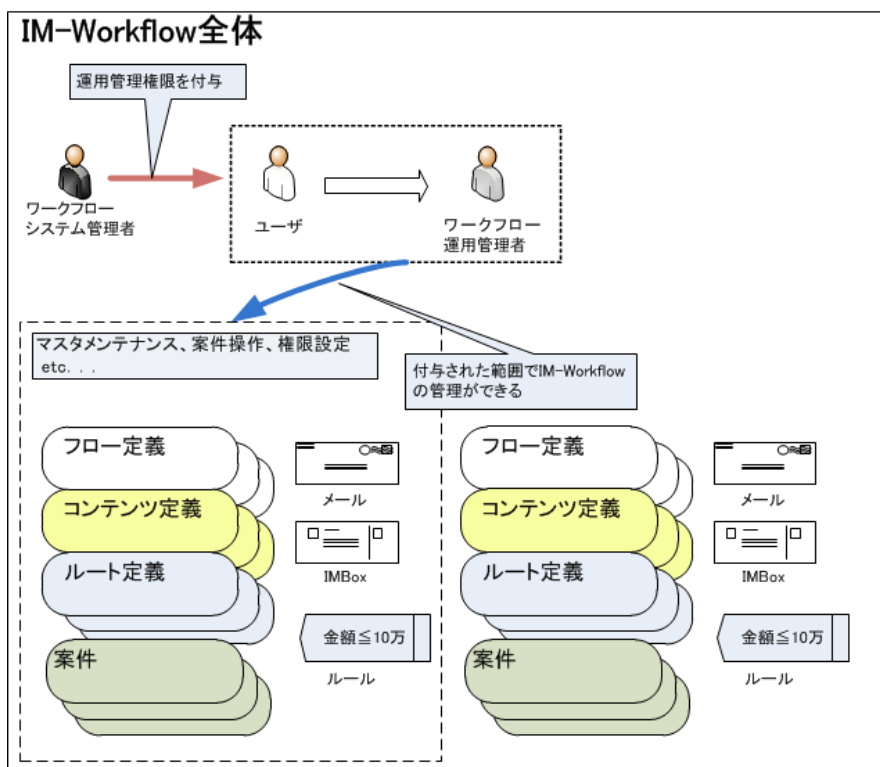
IM-Workflow全体

運用管理権限を付与

ワークフロー
システム管理者

ユーザ

ワークフロー
運用管理者

マスタメンテナンス、案件操作、権限設定
etc. . .

付与された範囲でIM-Workflow
の管理ができる

フロー定義

コンテンツ定義

ルート定義

案件

メール

IMBox

金額≦10万

ルール

フロー定義

コンテンツ定義

ルート定義

案件

メール

IMBox

金額≦10万

ルール